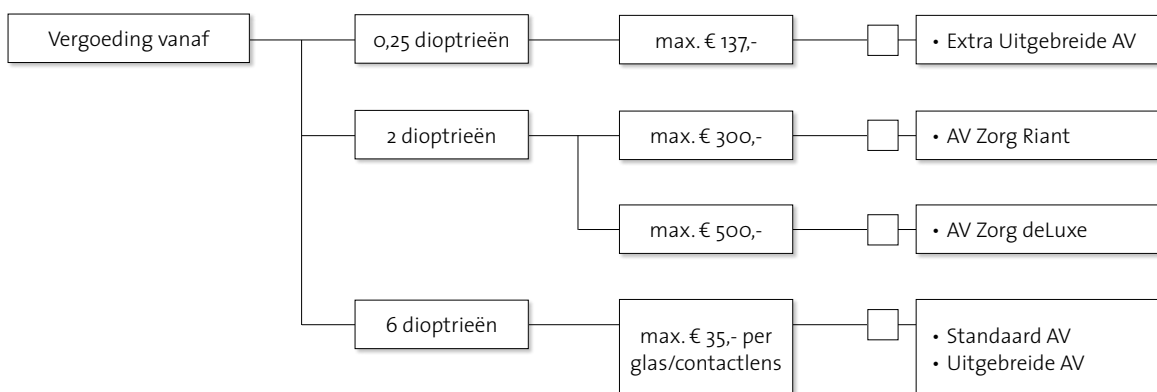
Vergoeding vanaf

0,25 dioptrieën

max. € 137,-

• Extra Uitgebreide AV

2 dioptrieën

max. € 300,-

• AV Zorg Riant

max. € 500,-

• AV Zorg deLuxe

6 dioptrieën

max. € 35,- per glas/contactlens

• Standaard AV
• Uitgebreide AV